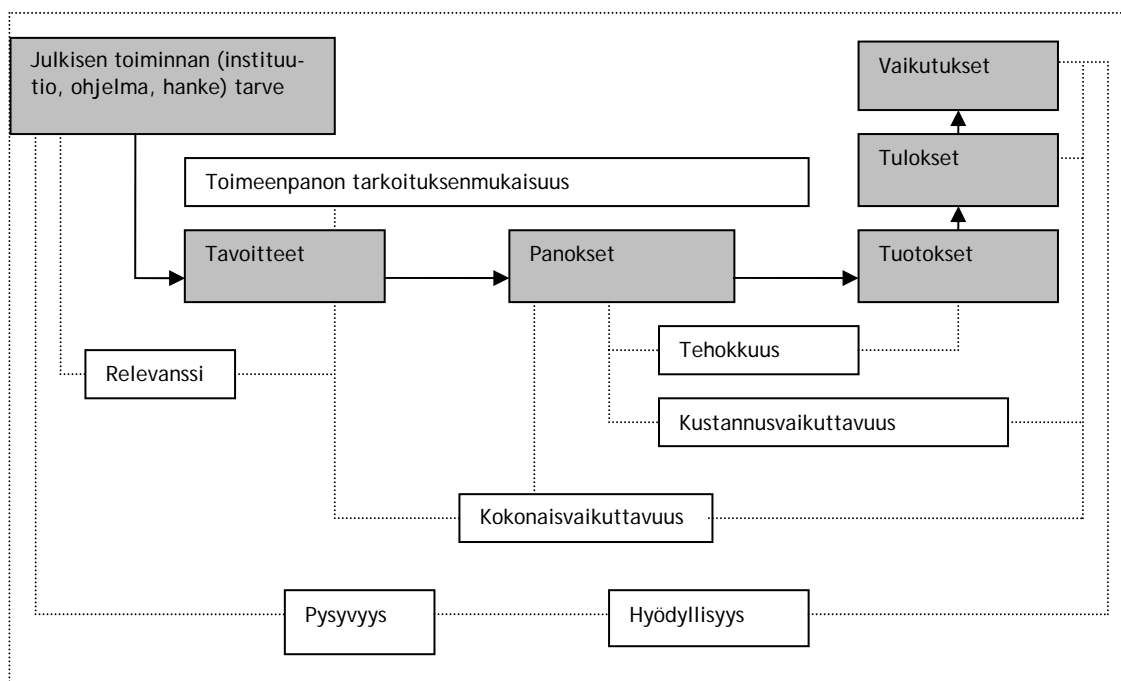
Julkisen toiminnan (instituutio, ohjelma, hanke) tarve

Vaikutukset

Tulokset

Toimeenpanon tarkoituksenmukaisuus

Tavoitteet

Panokset

Tuotokset

Tehokkuus

Relevanssi

Kustannusvaikuttavuus

Kokonaisvaikuttavuus

Pysyvyys

Hyödyllisyys